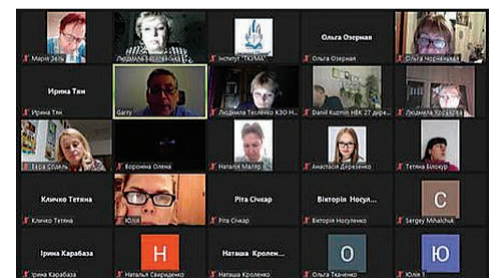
Марія Зель
Людмила Безсмертна
Інститут "ТЮМА"
Ольга Озерная
Ольга Озерная
Ольга Чорненька
Ирина Тян
Ирина Тян
Garry
Людмила Тесленко КЗО Н...
Daniil Kuzmin НВК 27 дире...
Людмила Кр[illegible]
Тетя Спадь
Воронина Олена
Наталія Матю...
Анастасія Дерезенко
Тетяна Блохур
Кличко Тетяна
Кличко Тетяна
Юлія
Рита Січкар
Рита Січкар
Вікторія Носуле...
Вікторія Носуленко
C
Sergey Mihalchuk
Ірина Карабаза
Ірина Карабаза
H
Наталья Свириденко
Наташа Кроленко
Наташа Кроленко
O
Ольга Ткаченко
Ю
Юлія Т